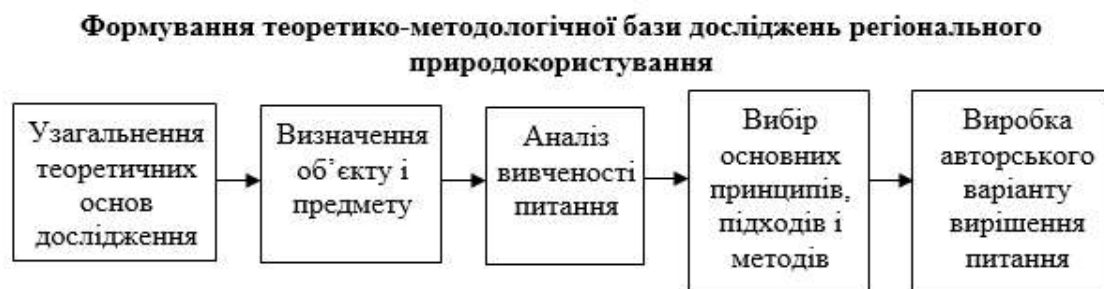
Формування теоретико-методологічної бази досліджень регіонального природокористування

Узагальнення теоретичних основ дослідження

Визначення об'єкту і предмету

Аналіз вивченості питання

Вибір основних принципів, підходів і методів

Виробка авторського варіанту вирішення питання